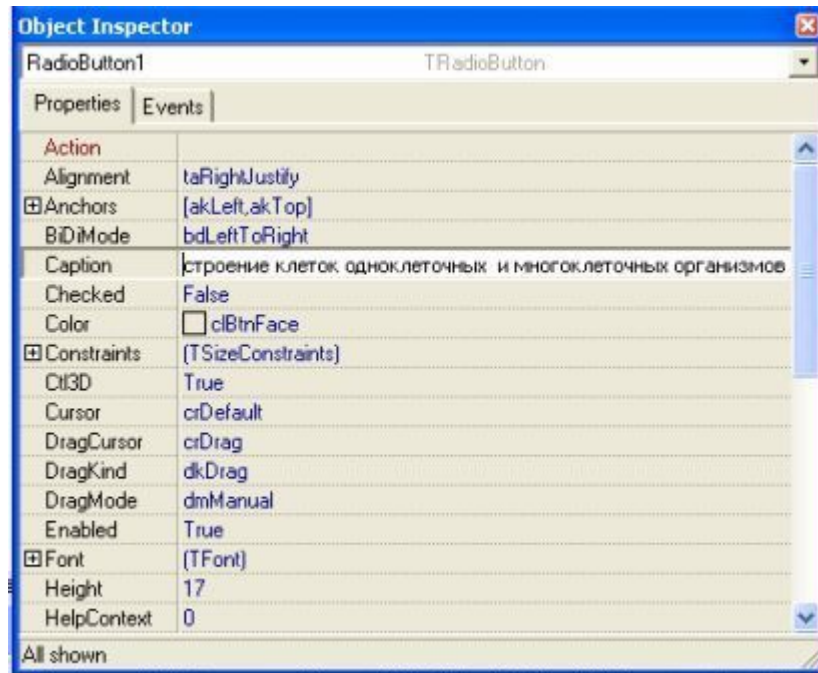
Object Inspector

RadioButton1 TRadioButton

Properties | Events

| | |
|---|---|
| Action | |
| Alignment | taRightJustify |
| ⊞Anchors | [akLeft,akTop] |
| BiDiMode | bdLeftToRight |
| Caption | строение клеток одноклеточных и многоклеточных организмов |
| Checked | False |
| Color | clBtnFace |
| ⊞Constraints | (TSizeConstraints) |
| Ctl3D | True |
| Cursor | crDefault |
| DragCursor | crDrag |
| DragKind | dkDrag |
| DragMode | dmManual |
| Enabled | True |
| ⊞Font | (TFont) |
| Height | 17 |
| HelpContext | 0 |

All shown